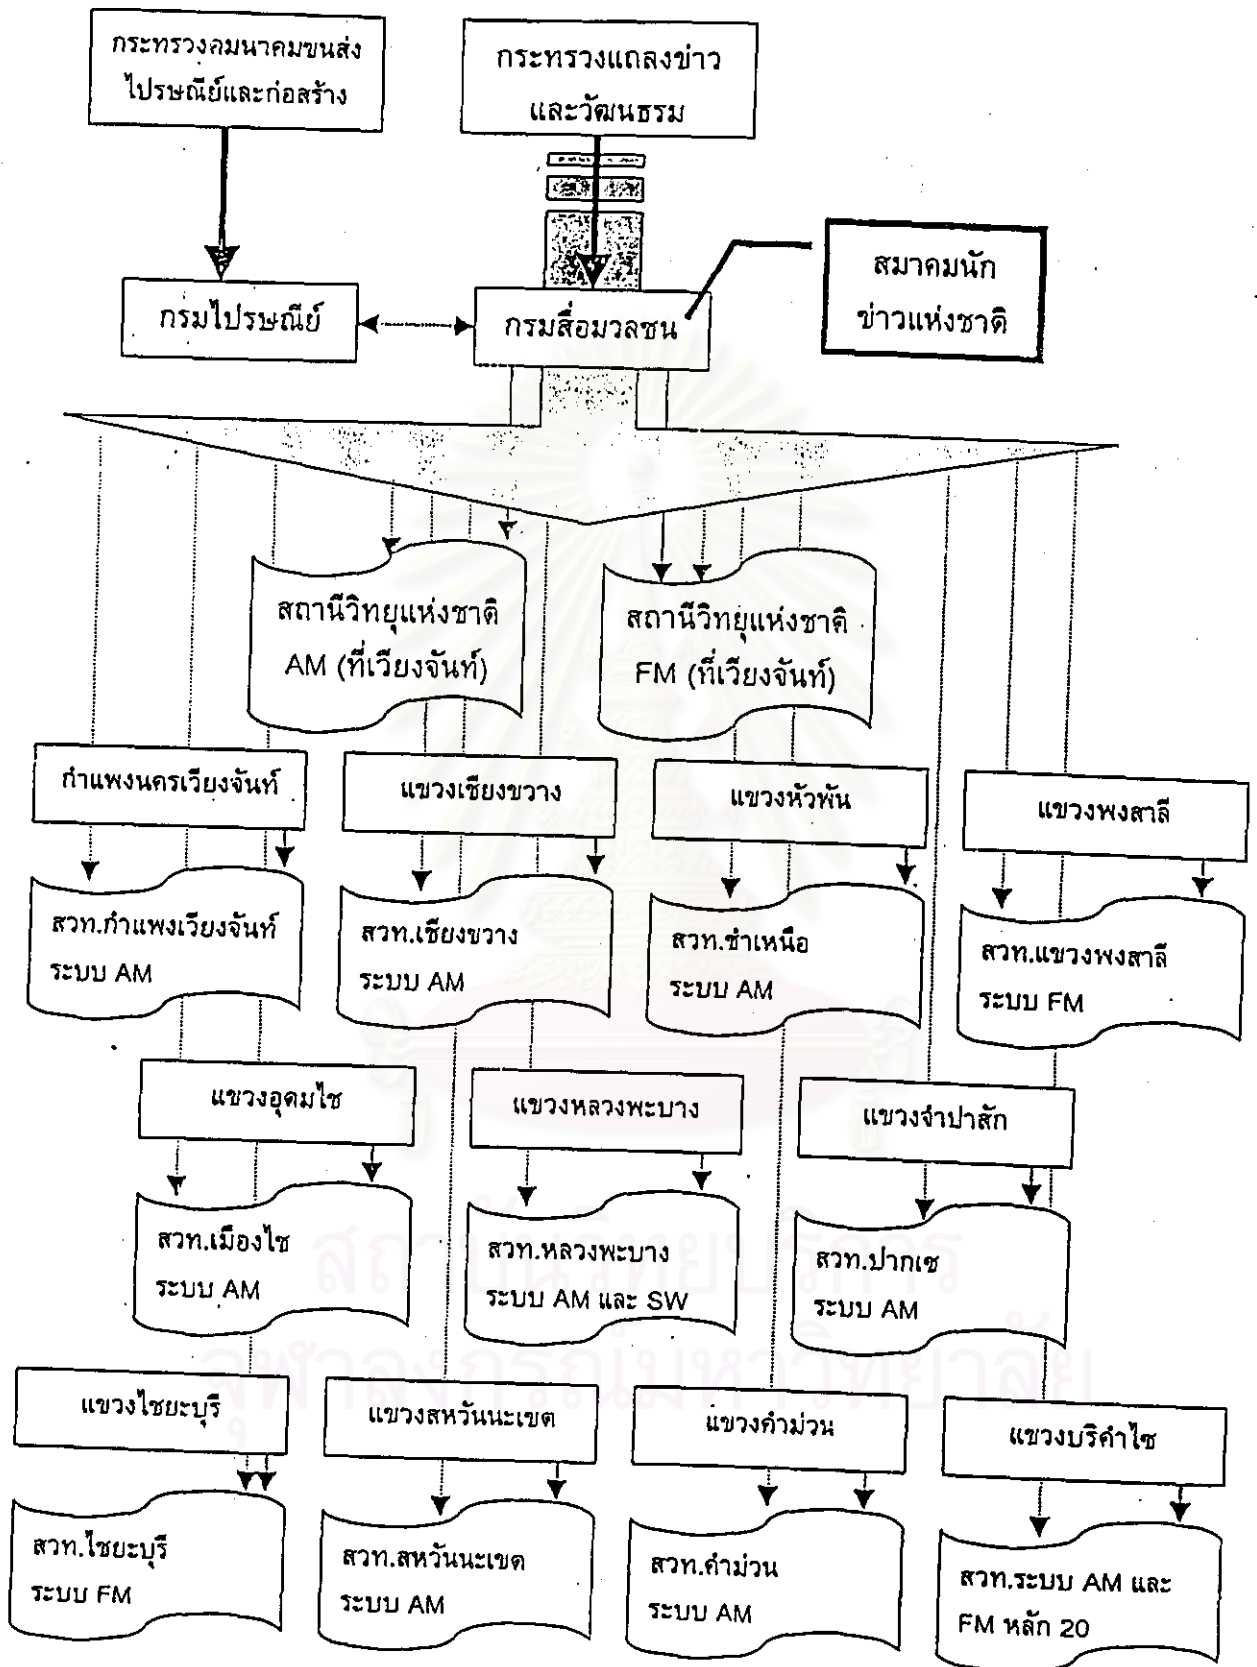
กระทรวงคมนาคมขนส่ง ไปรษณีย์และก่อสร้าง

กระทรวงแถลงข่าว และวัฒนธรรม

กรมไปรษณีย์

กรมสื่อมวลชน

สมาคมนัก ข่าวแห่งชาติ

สถานีวิทยุแห่งชาติ AM (ที่เวียงจันท์)

สถานีวิทยุแห่งชาติ FM (ที่เวียงจันท์)

กำแพงนครเวียงจันท์

แขวงเชียงขวาง

แขวงหัวพัน

แขวงพงสาลี

สวท.กำแพงเวียงจันท์ ระบบ AM

สวท.เชียงขวาง ระบบ AM

สวท.ซำเหนือ ระบบ AM

สวท.แขวงพงสาลี ระบบ FM

แขวงอุดมไซ

แขวงหลวงพะบาง

แขวงจำปาสัก

สวท.เมืองไซ ระบบ AM

สวท.หลวงพะบาง ระบบ AM และ SW

สวท.ปากเซ ระบบ AM

แขวงไซยะบุรี

แขวงสหวันนะเขต

แขวงคำม่วน

แขวงบริคำไซ

สวท.ไซยะบุรี ระบบ FM

สวท.สหวันนะเขต ระบบ AM

สวท.คำม่วน ระบบ AM

สวท.ระบบ AM และ FM หลัก 20